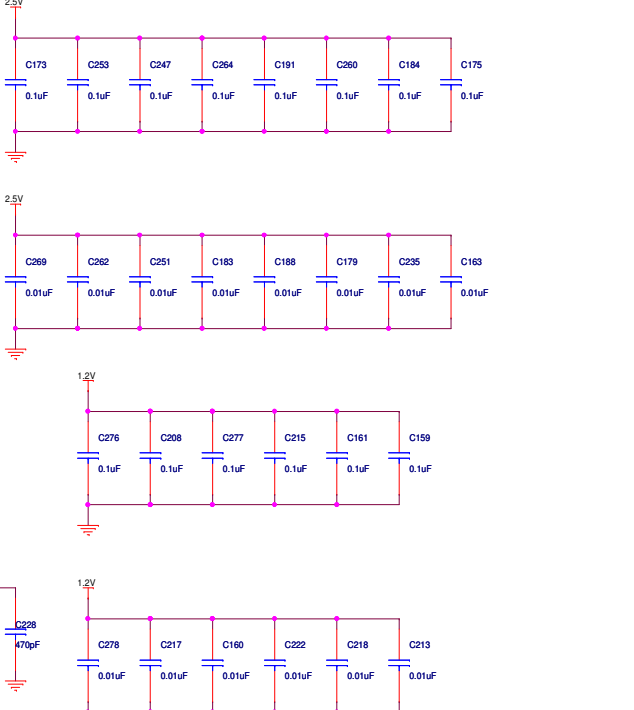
2.5V

C173 0.1uF
C253 0.1uF
C247 0.1uF
C264 0.1uF
C191 0.1uF
C260 0.1uF
C184 0.1uF
C175 0.1uF

2.5V

C269 0.01uF
C262 0.01uF
C251 0.01uF
C183 0.01uF
C188 0.01uF
C179 0.01uF
C235 0.01uF
C163 0.01uF

1.2V

C276 0.1uF
C208 0.1uF
C277 0.1uF
C215 0.1uF
C161 0.1uF
C159 0.1uF

C228
470pF

1.2V

C278 0.01uF
C217 0.01uF
C160 0.01uF
C222 0.01uF
C218 0.01uF
C213 0.01uF